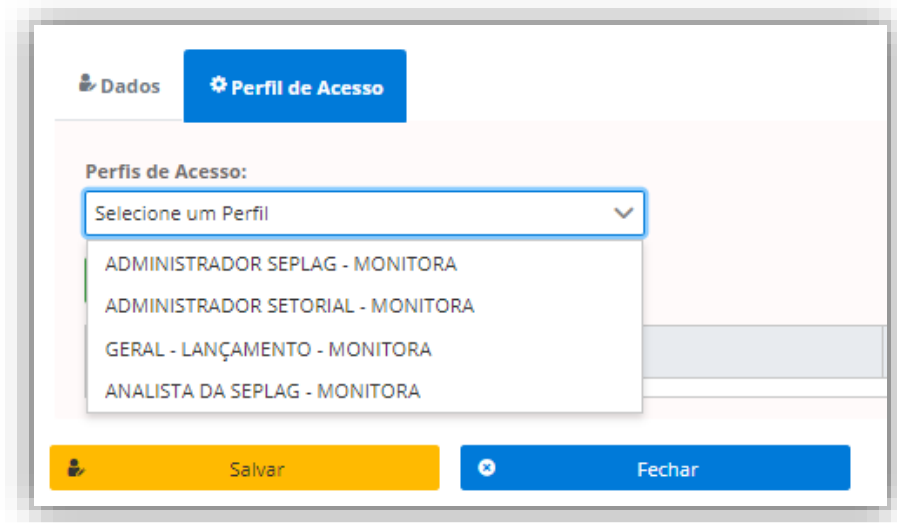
Dados

Perfil de Acesso

Perfis de Acesso:

Selecione um Perfil

ADMINISTRADOR SEPLAG - MONITORA

ADMINISTRADOR SETORIAL - MONITORA

GERAL - LANÇAMENTO - MONITORA

ANALISTA DA SEPLAG - MONITORA

Salvar

Fechar